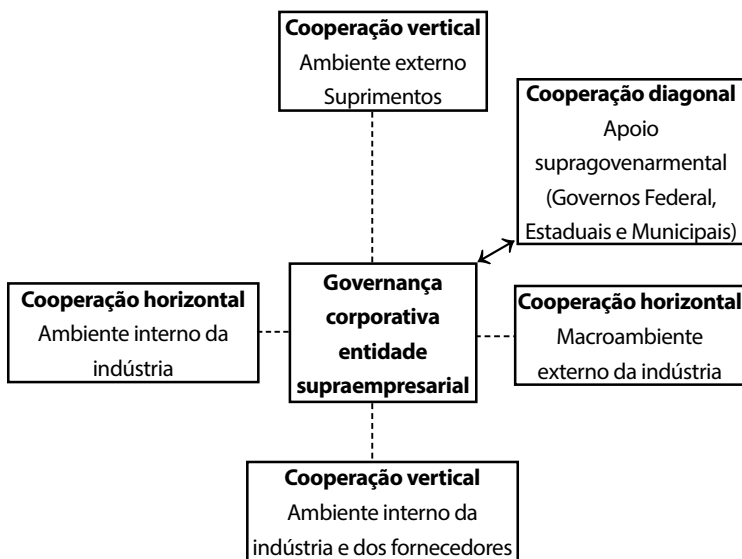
**Cooperação vertical**
Ambiente externo
Suprimentos

**Cooperação diagonal**
Apoio supragovenarmental (Governos Federal, Estaduais e Municipais)

**Cooperação horizontal**
Ambiente interno da indústria

**Governança corporativa entidade supraempresarial**

**Cooperação horizontal**
Macroambiente externo da indústria

**Cooperação vertical**
Ambiente interno da indústria e dos fornecedores